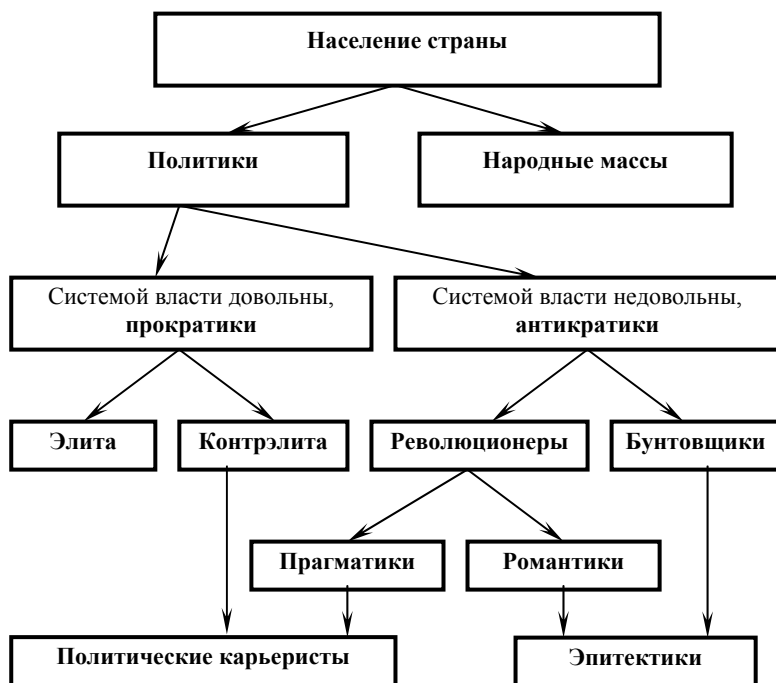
Население страны

Политики

Народные массы

Системой власти довольны, **прократики**

Системой власти недовольны, **антикратики**

Элита

Контрэлита

Революционеры

Бунтовщики

Прагматики

Романтики

Политические карьеристы

Эпитектики